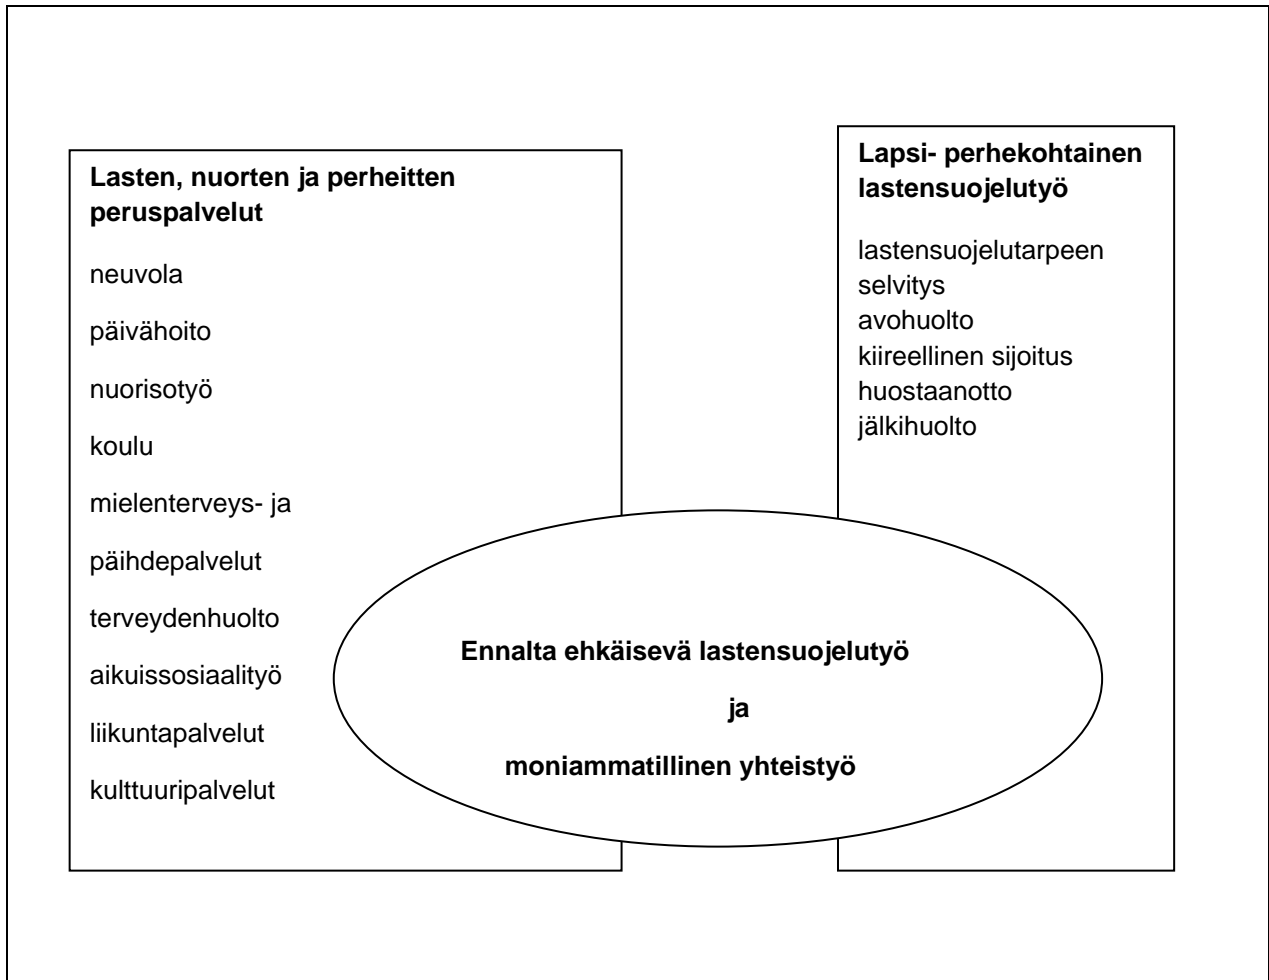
**Lasten, nuorten ja perheitten peruspalvelut**

neuvola

päivähoito

nuorisotyö

koulu

mielenterveys- ja

päihdepalvelut

terveydenhuolto

aikuissosiaalityö

liikuntapalvelut

kulttuuripalvelut

**Lapsi- perhekohtainen lastensuojelutyö**

lastensuojelutarpeen selvitys
avohuolto
kiireellinen sijoitus
huostaanotto
jälkihuolto

**Ennalta ehkäisevä lastensuojelutyö**

**ja**

**moniammatillinen yhteistyö**